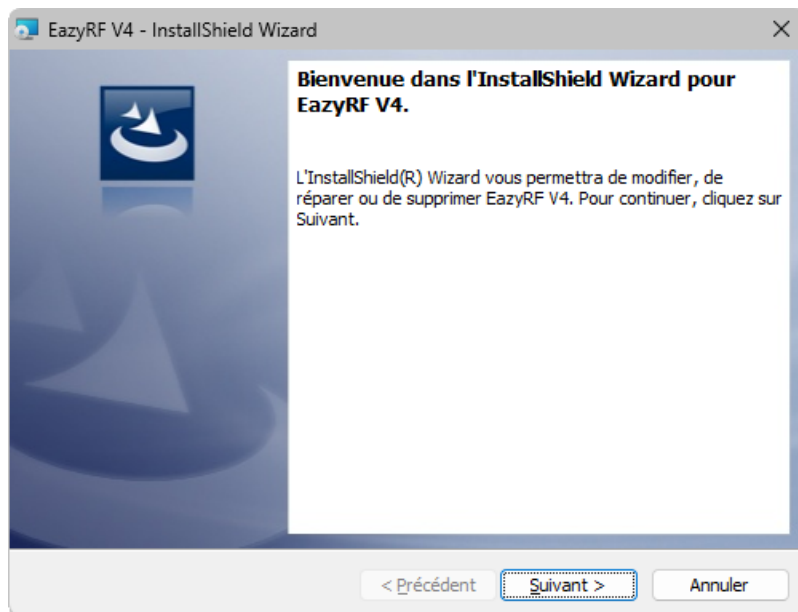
EazyRF V4 - InstallShield Wizard

Bienvenue dans l'InstallShield Wizard pour EazyRF V4.

L'InstallShield(R) Wizard vous permettra de modifier, de réparer ou de supprimer EazyRF V4. Pour continuer, cliquez sur Suivant.

< Précédent

Suivant >

Annuler